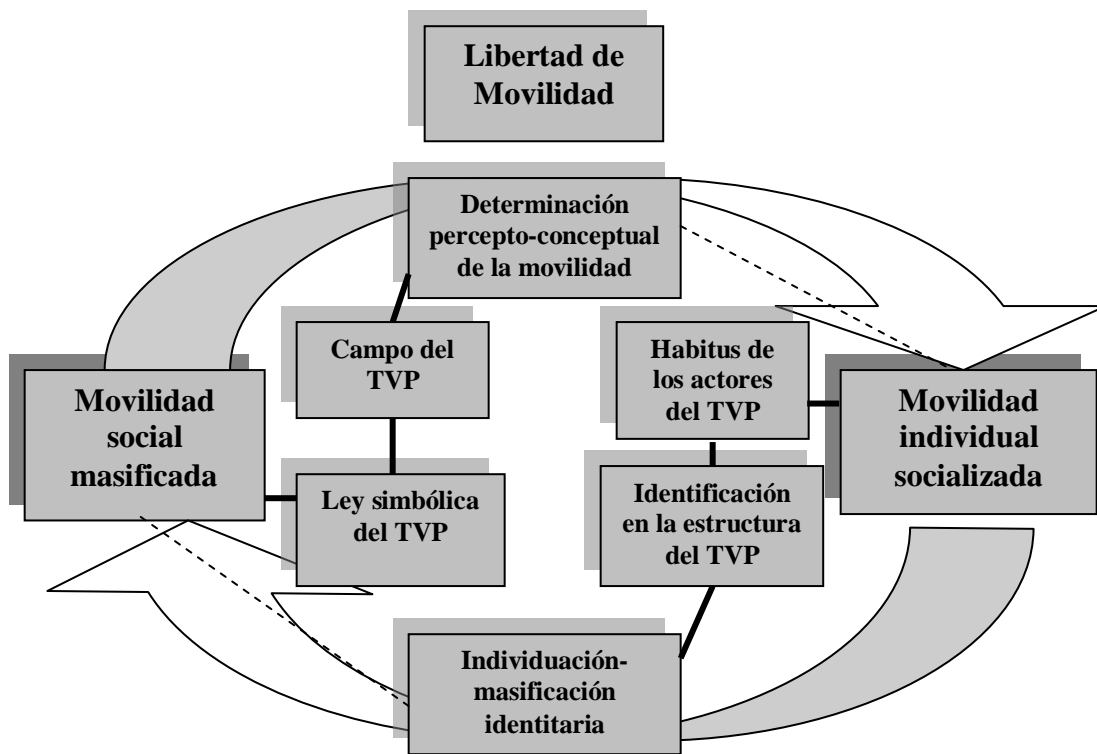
Libertad de Movilidad

Determinación percepto-conceptual de la movilidad

Campo del TVP

Habitus de los actores del TVP

Movilidad social masificada

Movilidad individual socializada

Ley simbólica del TVP

Identificación en la estructura del TVP

Individuación-masificación identitaria